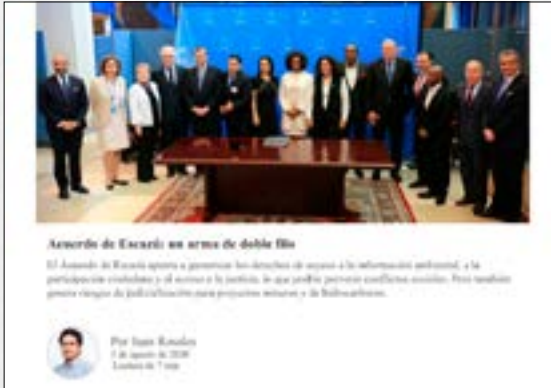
Acuerdo de Escazú: un arma de doble filo

El Acuerdo de Escazú apunta a garantizar los derechos de acceso a la información ambiental, a la participación ciudadana y al acceso a la justicia, lo que podría prevenir conflictos sociales. Pero también genera riesgos de judicialización para proyectos mineros y de hidrocarburos.

Por Juan Rosales
5 de agosto de 2020
Lectura de 7 min